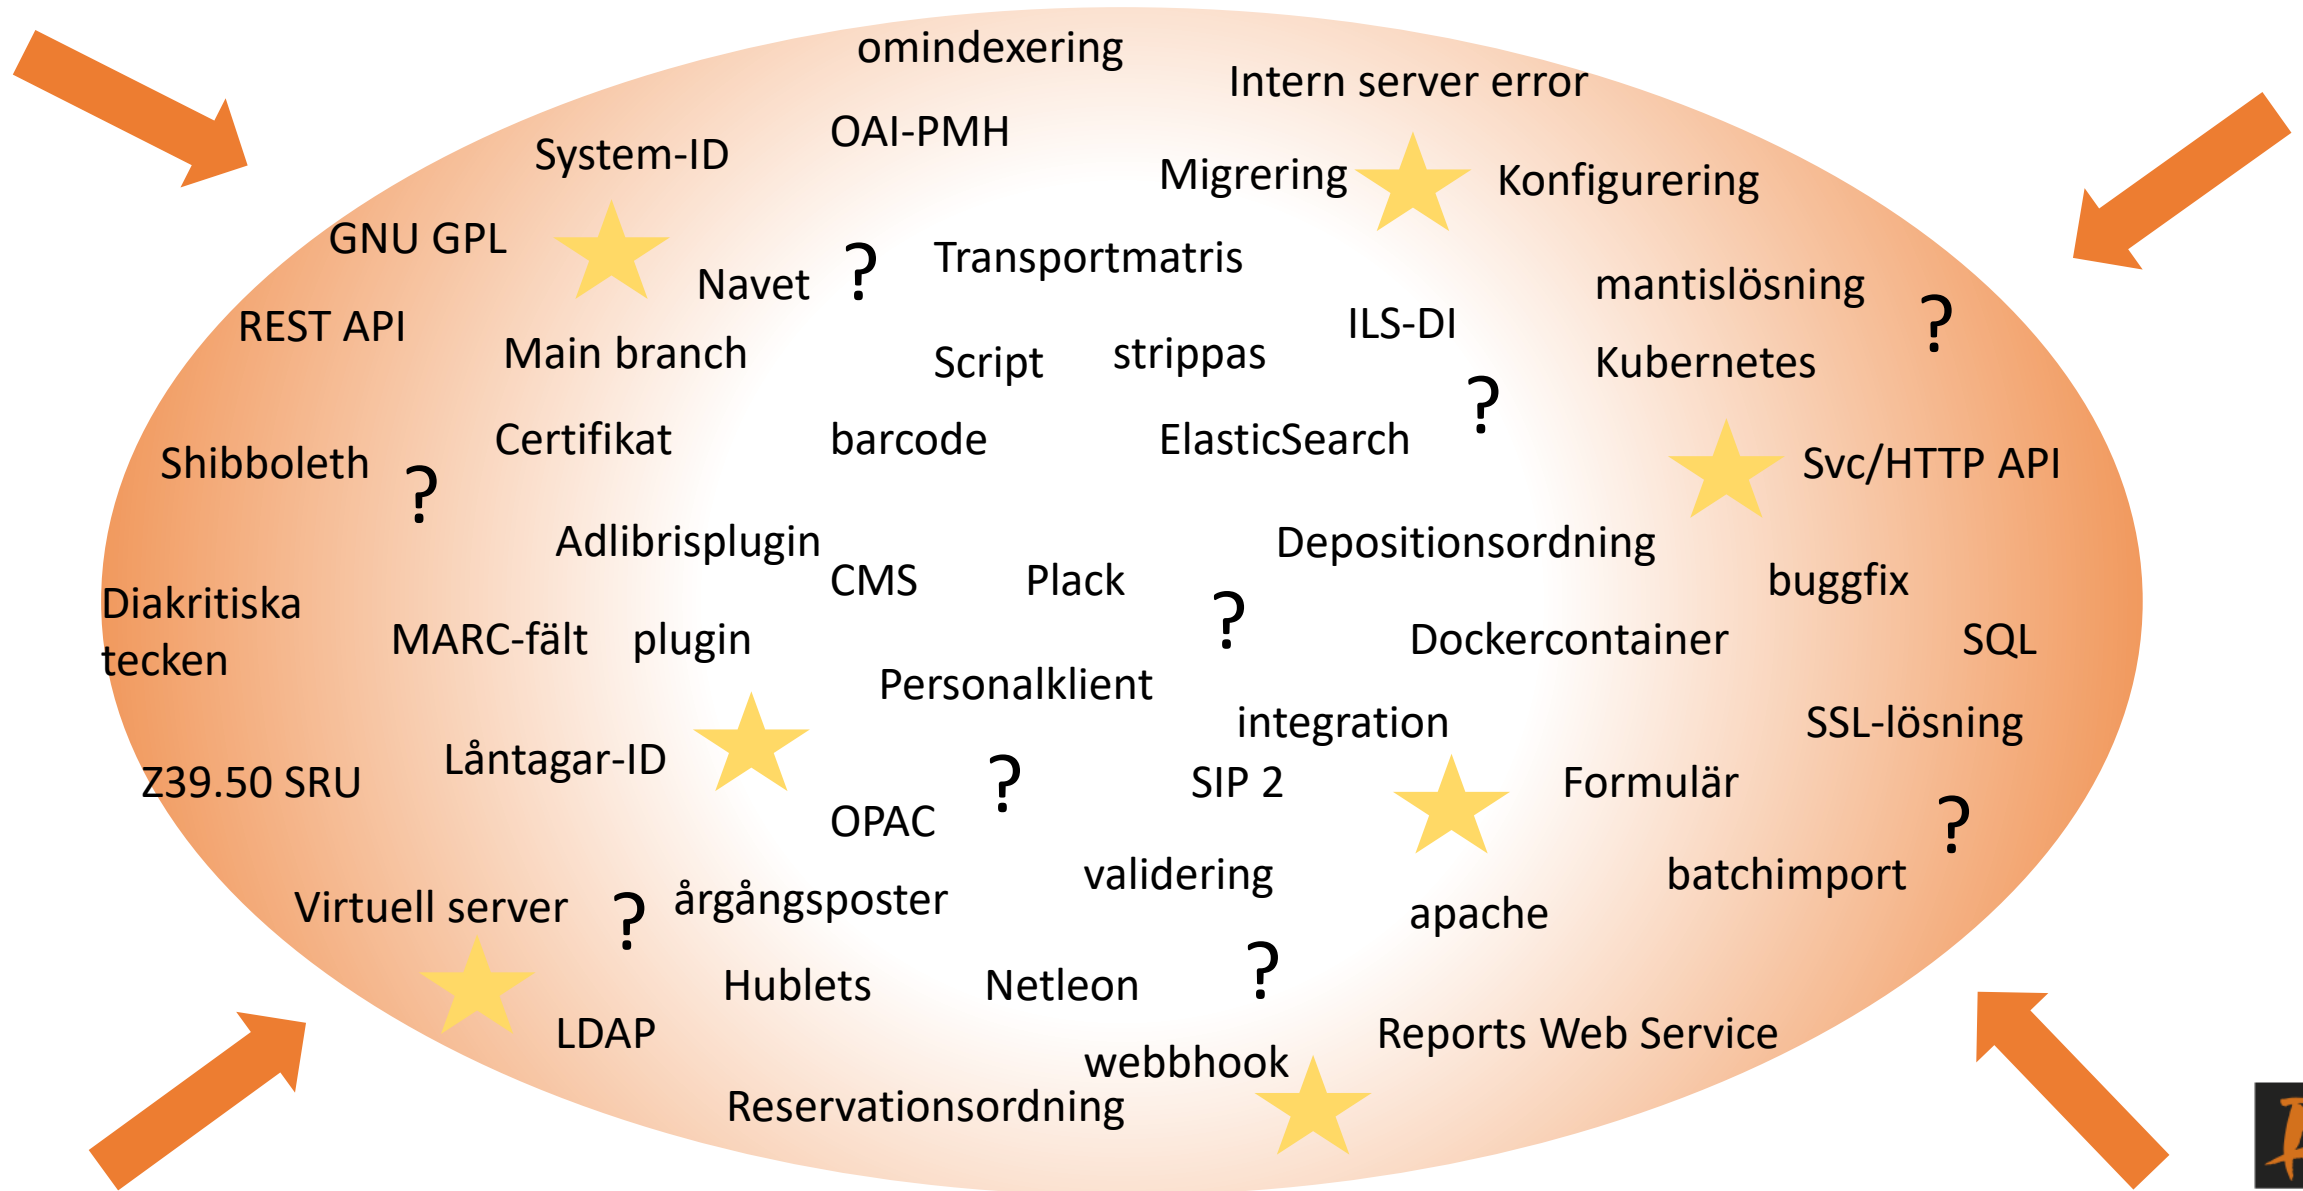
omindexering

Intern server error

System-ID

OAI-PMH

Migrering

Konfigurering

GNU GPL

Navet ?

Transportmatris

mantislösning

?

REST API

Main branch

Script

strippas

ILS-DI

Kubernetes

?

Shibboleth

?

Certifikat

barcode

ElasticSearch

Svc/HTTP API

Adlibrisplugin

CMS

Plack

Depositionsordning

buggfix

Diakritiska tecken

MARC-fält

plugin

?

Dockercontainer

SQL

Personalklient

integration

SSL-lösning

Z39.50 SRU

Låntagar-ID

?

SIP 2

Formulär

OPAC

?

validering

batchimport

Virtuell server

?

årgångsposter

apache

Hublets

Netleon

?

LDAP

Reports Web Service

webbhook

Reservationsordning